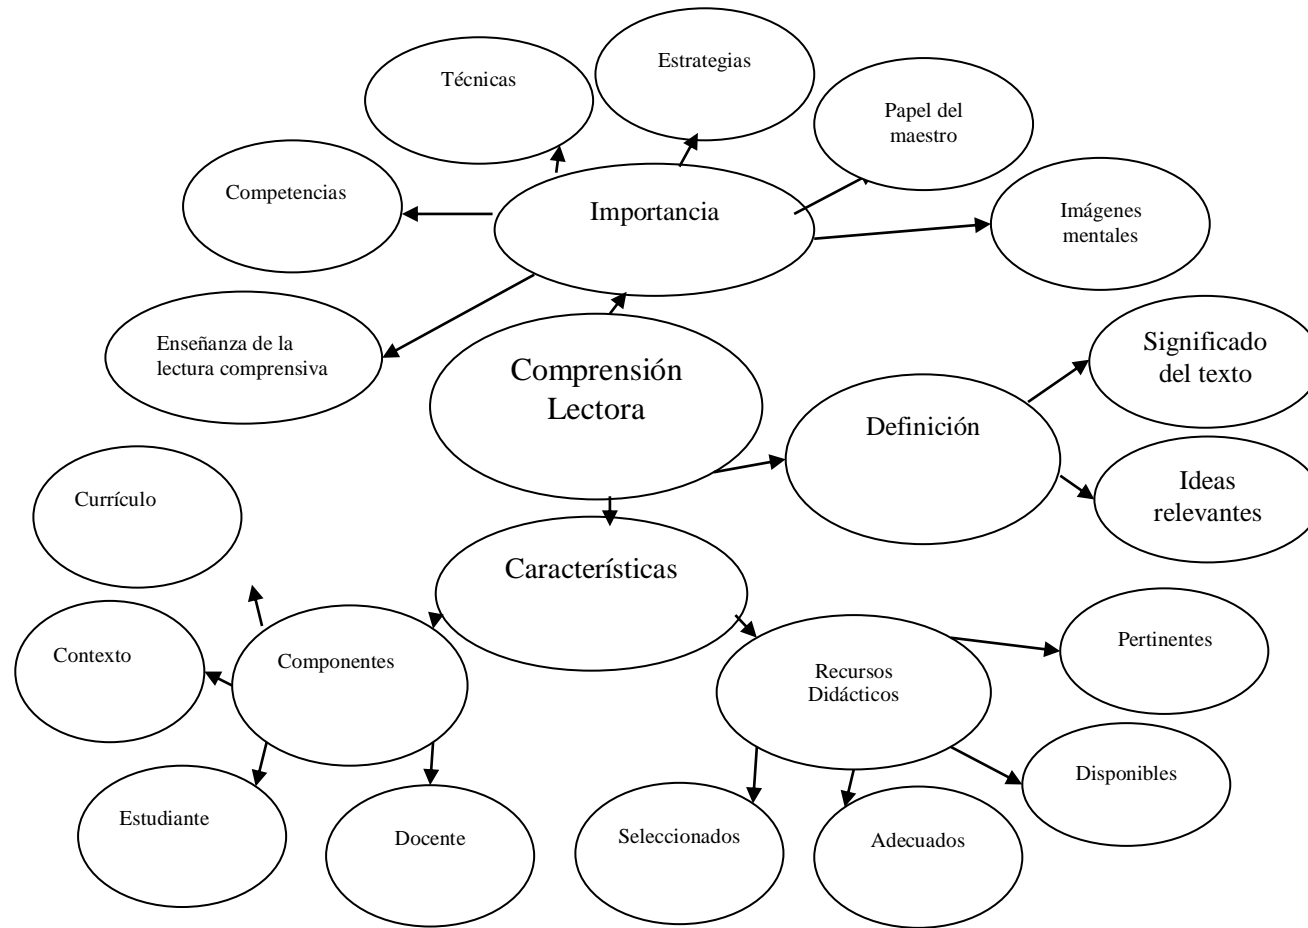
Técnicas

Estrategias

Papel del maestro

Competencias

Importancia

Imágenes mentales

Enseñanza de la lectura comprensiva

Comprensión Lectora

Significado del texto

Definición

Ideas relevantes

Currículo

Características

Contexto

Componentes

Pertinentes

Recursos Didácticos

Disponibles

Estudiante

Docente

Seleccionados

Adecuados